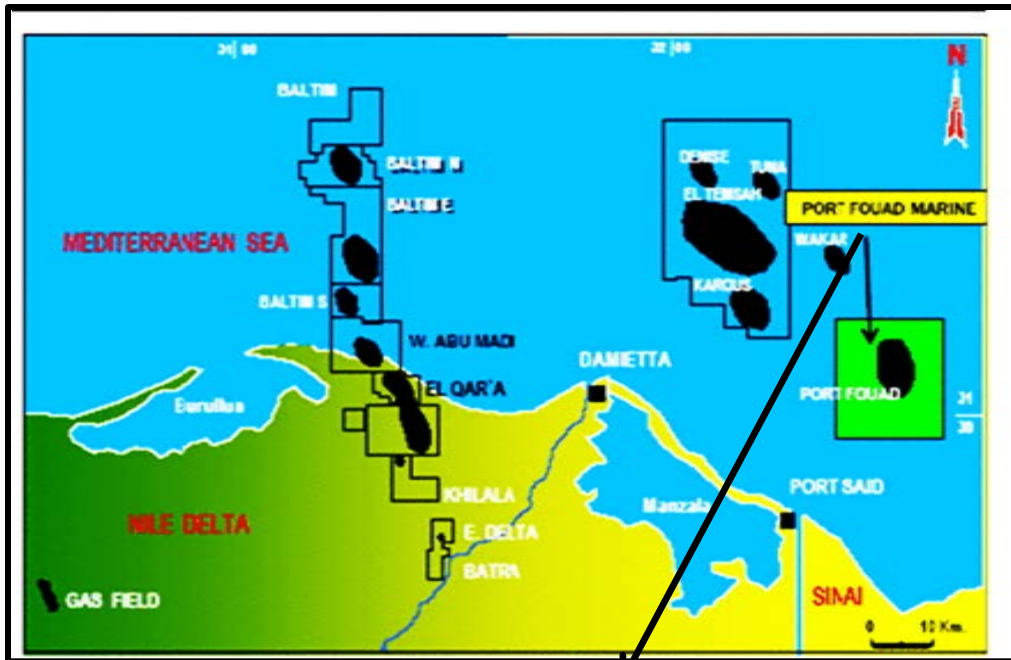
31|00

32|00

N

BALTIM

BALTIM N

BALTIM E

MEDITERRANEAN SEA

BALTIM S

W. ABU MADI

EL QAR'A

Burullus

NILE DELTA

KHILALA

E. DELTA

BATRA

GAS FIELD

DAMIETTA

DENISE

TUNA

EL TEMSAH

KAROUS

WAKAR

PORT FOUAD MARINE

PORT FOUAD

31
30

PORT SAID

Manzala

SINAI

0 10 Km.